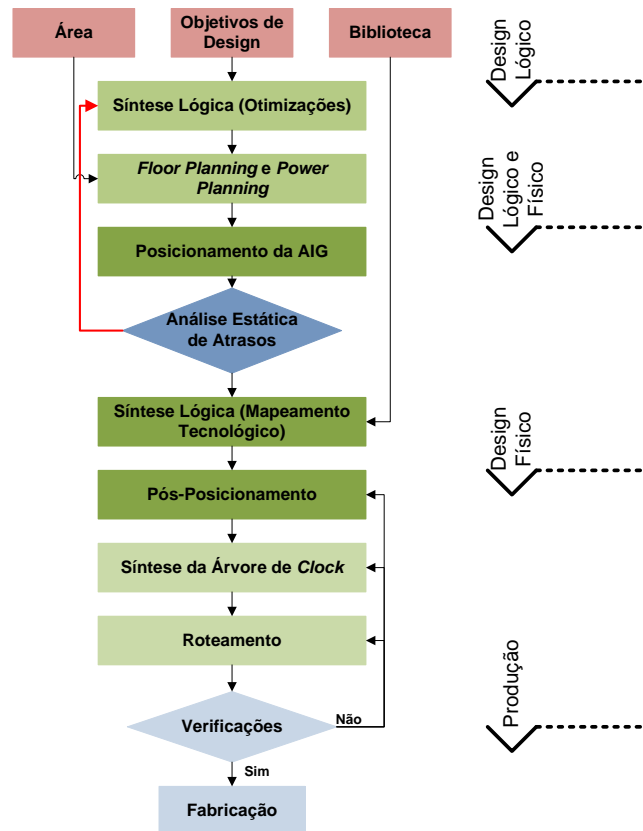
Área

Objetivos de Design

Biblioteca

Design Lógico

Síntese Lógica (Otimizações)

*Floor Planning* e *Power Planning*

Design Lógico e Físico

Posicionamento da AIG

Análise Estática de Atrasos

Síntese Lógica (Mapeamento Tecnológico)

Design Físico

Pós-Posicionamento

Síntese da Árvore de *Clock*

Roteamento

Produção

Verificações

Não

Sim

Fabricação